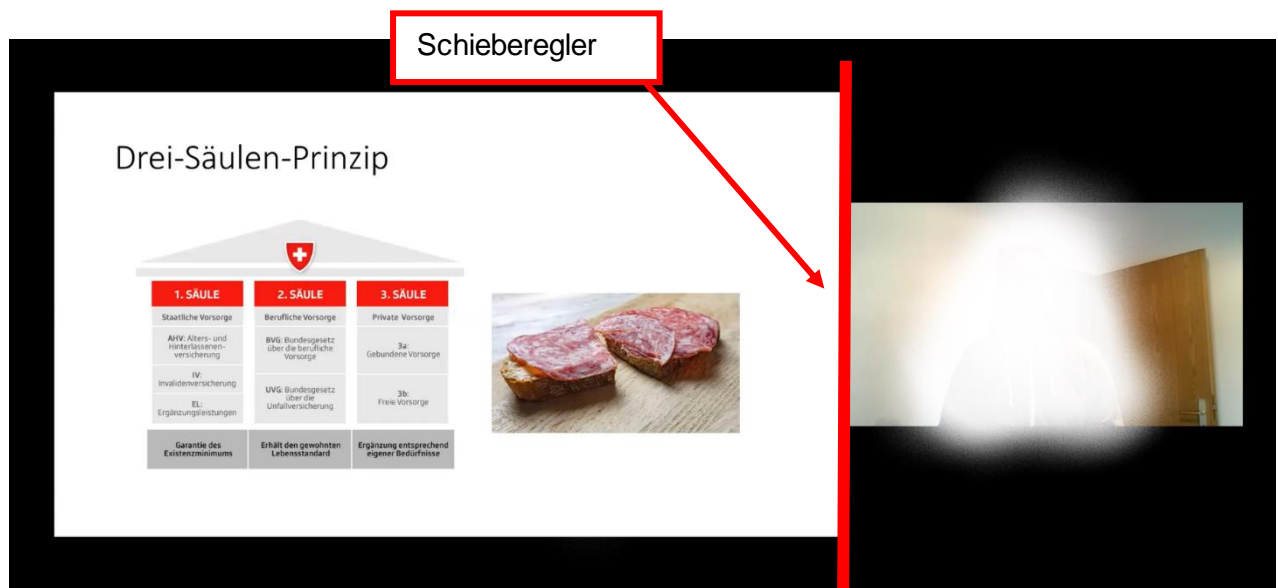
Schieberegler

Drei-Säulen-Prinzip

| 1. SÄULE | 2. SÄULE | 3. SÄULE |
|---|---|---|
| Staatliche Vorsorge | Berufliche Vorsorge | Private Vorsorge |
| AHV: Alters- und Hinterlassenenversicherung | BVG: Bundesgesetz über die berufliche Vorsorge | 3a: Gebundene Vorsorge |
| IV: Invalidenversicherung | UVG: Bundesgesetz über die Unfallversicherung | 3b: Freie Vorsorge |
| EL: Ergänzungsleistungen | | |
| Garantie des Existenzminimums | Erhält den gewohnten Lebensstandard | Ergänzung entsprechend eigener Bedürfnisse |